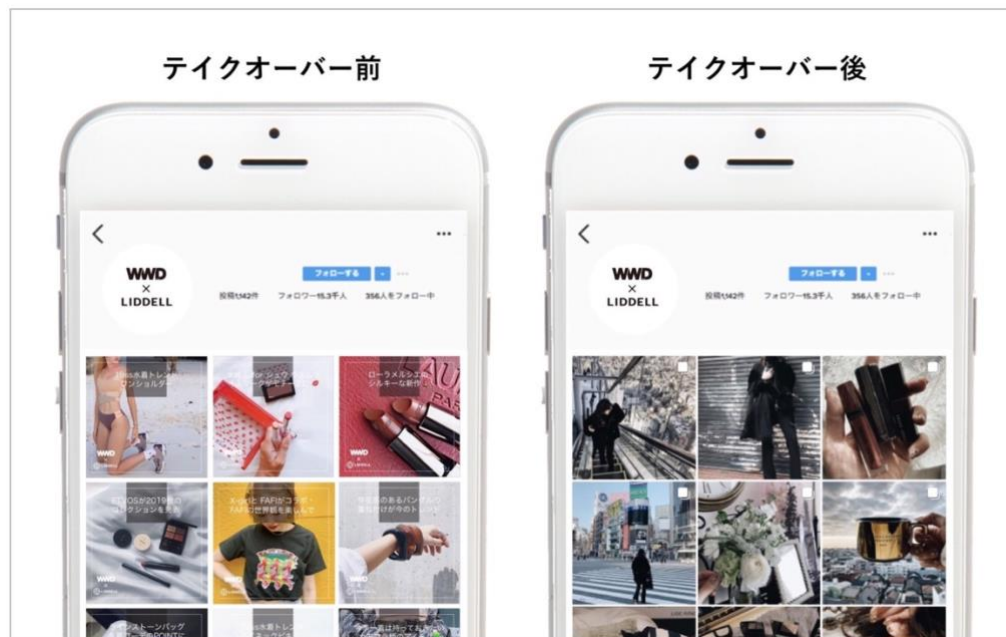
テイクオーバー前

<

...

WWD
×
LIDDELL

フォローする

投稿1,142件 フォロワー15.3千人 356人をフォロー中

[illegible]

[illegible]

ローラメルシエの シルキーな新作

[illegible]

X-girl と FAFI がコラボ・ FAFIの世界観を楽しんで

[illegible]

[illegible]

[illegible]

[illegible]

テイクオーバー後

<

...

WWD
×
LIDDELL

フォローする

投稿1,142件 フォロワー15.3千人 356人をフォロー中